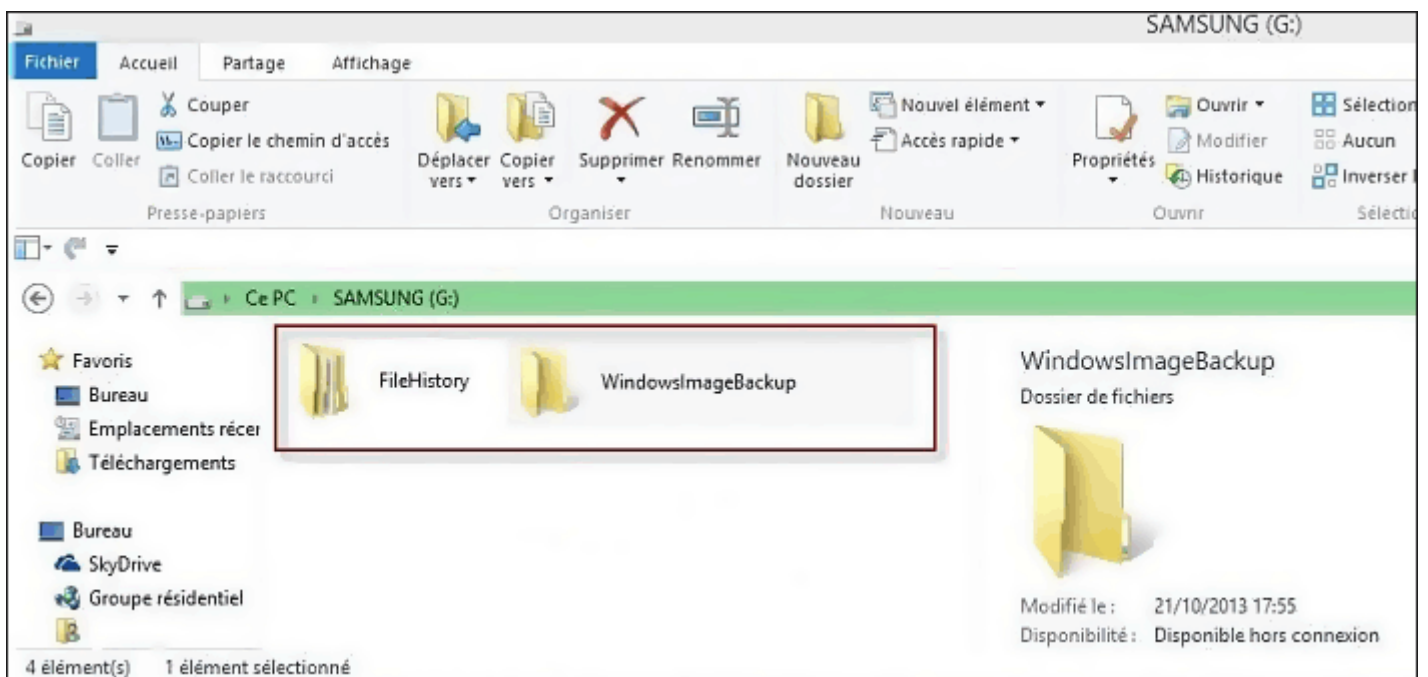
SAMSUNG (G:)

Fichier Accueil Partage Affichage

Copier Coller
Couper
Copier le chemin d'accès
Coller le raccourci
Presse-papiers

Déplacer vers
Copier vers
Supprimer
Renommer
Organiser

Nouveau dossier
Nouvel élément
Accès rapide
Nouveau

Propriétés
Ouvrir
Modifier
Historique
Ouvrir

Sélection
Aucun
Inverser
Sélecti

Ce PC › SAMSUNG (G:)

Favoris
Bureau
Emplacements récer
Téléchargements

Bureau
SkyDrive
Groupe résidentiel

FileHistory
WindowsImageBackup

WindowsImageBackup
Dossier de fichiers

Modifié le : 21/10/2013 17:55
Disponibilité : Disponible hors connexion

4 élément(s) 1 élément sélectionné